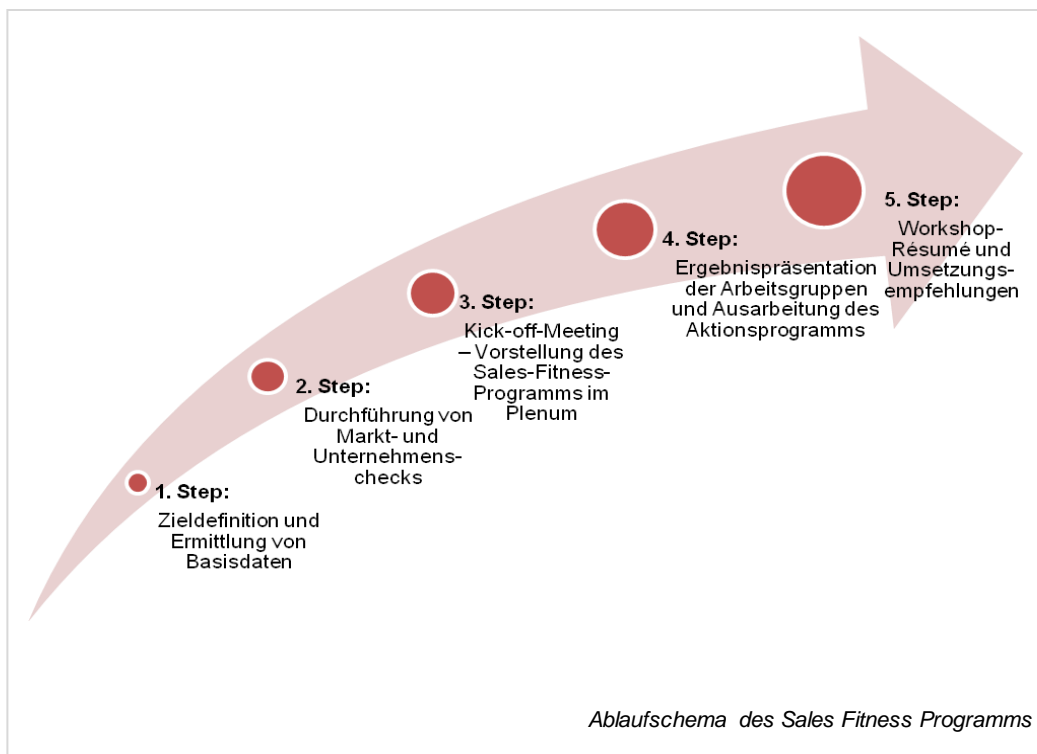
1. Step:
Zieldefinition und Ermittlung von Basisdaten

2. Step:
Durchführung von Markt- und Unternehmenschecks

3. Step:
Kick-off-Meeting – Vorstellung des Sales-Fitness-Programms im Plenum

4. Step:
Ergebnispräsentation der Arbeitsgruppen und Ausarbeitung des Aktionsprogramms

5. Step:
Workshop-Résumé und Umsetzungsempfehlungen

Ablaufschema des Sales Fitness Programms